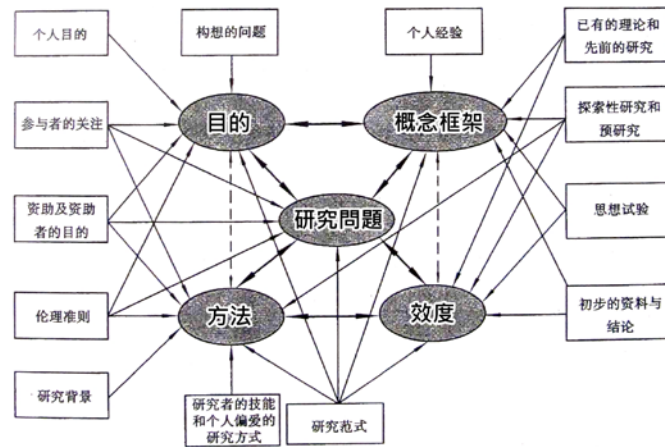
个人目的

构想的问题

个人经验

已有的理论和先前的研究

参与者的关注

目的

概念框架

探索性研究和预研究

资助及资助者的目的

研究問題

思想试验

伦理准则

方法

效度

初步的资料与结论

研究背景

研究者的技能和个人偏爱的研究方式

研究范式